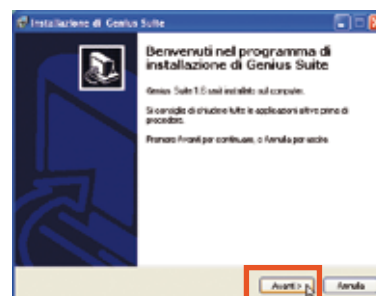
Installazione di Genius Suite

Benvenuti nel programma di installazione di Genius Suite

Genius Suite 1.6 sarà installato sul computer.

Si consiglia di chiudere tutte le applicazioni attive prima di procedere.

Premere Avanti per continuare, o Annulla per uscire

Avanti >

Annulla